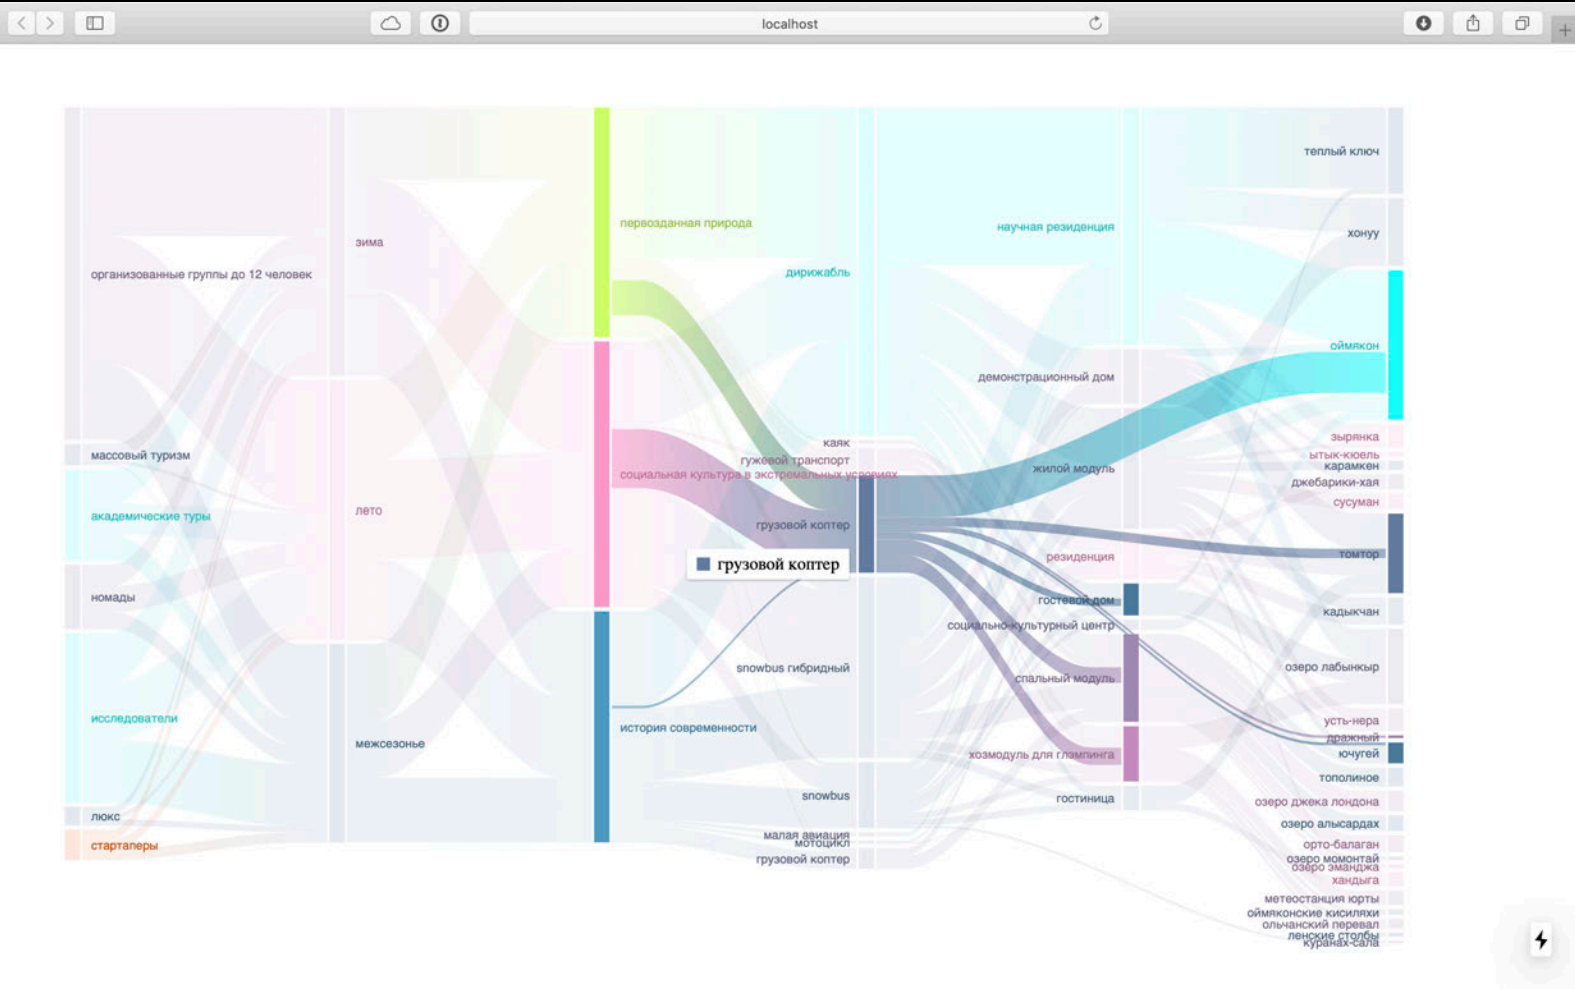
localhost

организованные группы до 12 человек
массовый туризм
академические туры
номады
исследователи
люкс
стартаперы

зима
лето
межсезонье

первозданная природа
социальная культура в экстремальных условиях
история современности

дирижабль
каяк
гужевой транспорт
грузовой коптер
snowbus гибридный
snowbus
малая авиация
мотоцикл
грузовой коптер

грузовой коптер

научная резиденция
демонстрационный дом
жилой модуль
резиденция
гостевой дом
социально-культурный центр
спальный модуль
хозмодуль для глэмпинга
гостиница

теплый ключ
хонуу
оймякон
зырянка
ытык-кюель
карамкен
джебарики-хая
сусуман
томтор
кадыкчан
озеро лабынкыр
усть-нера
дражный
ючугей
тополиное
озеро джека лондона
озеро алысардах
орто-балаган
озеро момонтай
озеро эмандже
хандыга
метеостанция юрты
оймяконские кисиляхи
ольчанский перевал
ленские столбы
куранах-сала